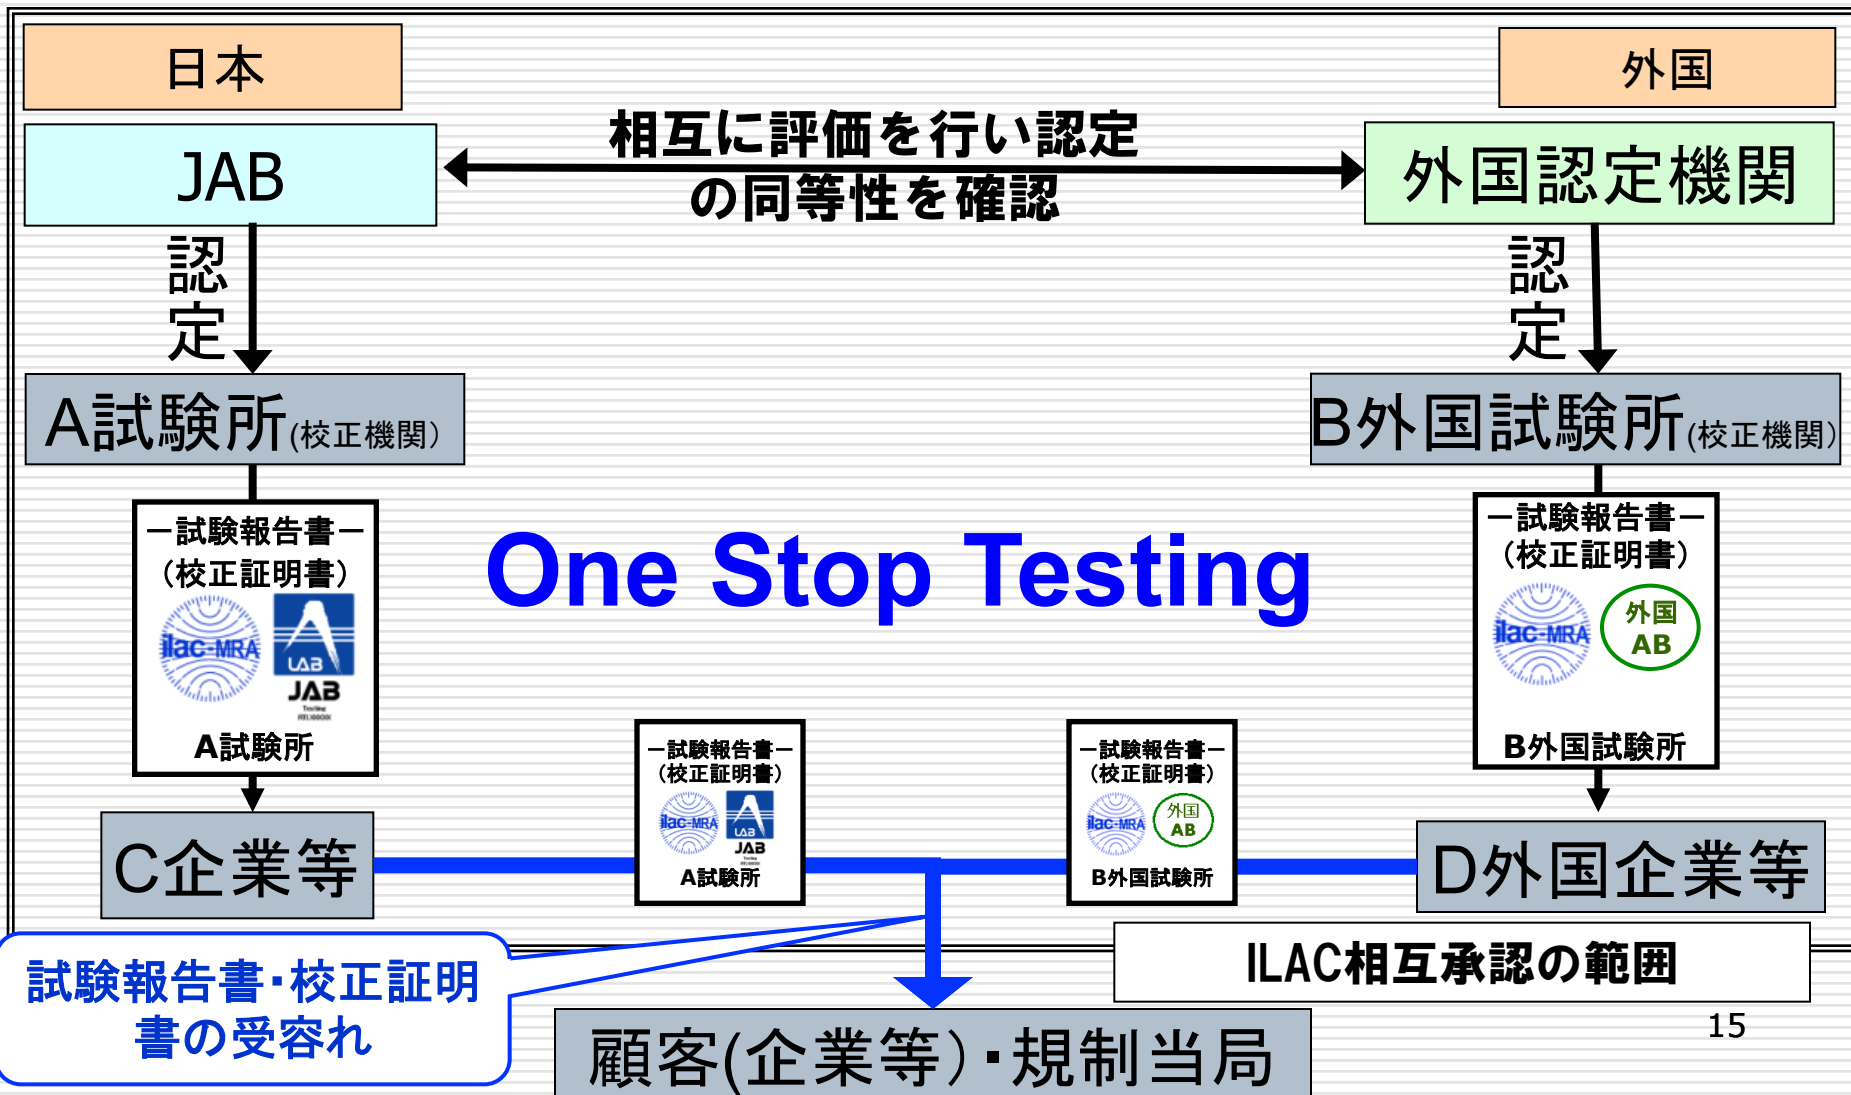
日本

外国

JAB

相互に評価を行い認定の同等性を確認

外国認定機関

認定

認定

A試験所(校正機関)

B外国試験所(校正機関)

ー試験報告書ー
(校正証明書)
ilac-MRA
LAB
JAB
A試験所

One Stop Testing

ー試験報告書ー
(校正証明書)
ilac-MRA
外国
AB
B外国試験所

C企業等

ー試験報告書ー
(校正証明書)
ilac-MRA
LAB
JAB
A試験所

ー試験報告書ー
(校正証明書)
ilac-MRA
外国
AB
B外国試験所

D外国企業等

ILAC相互承認の範囲

試験報告書・校正証明書の受容れ

顧客(企業等)・規制当局

15